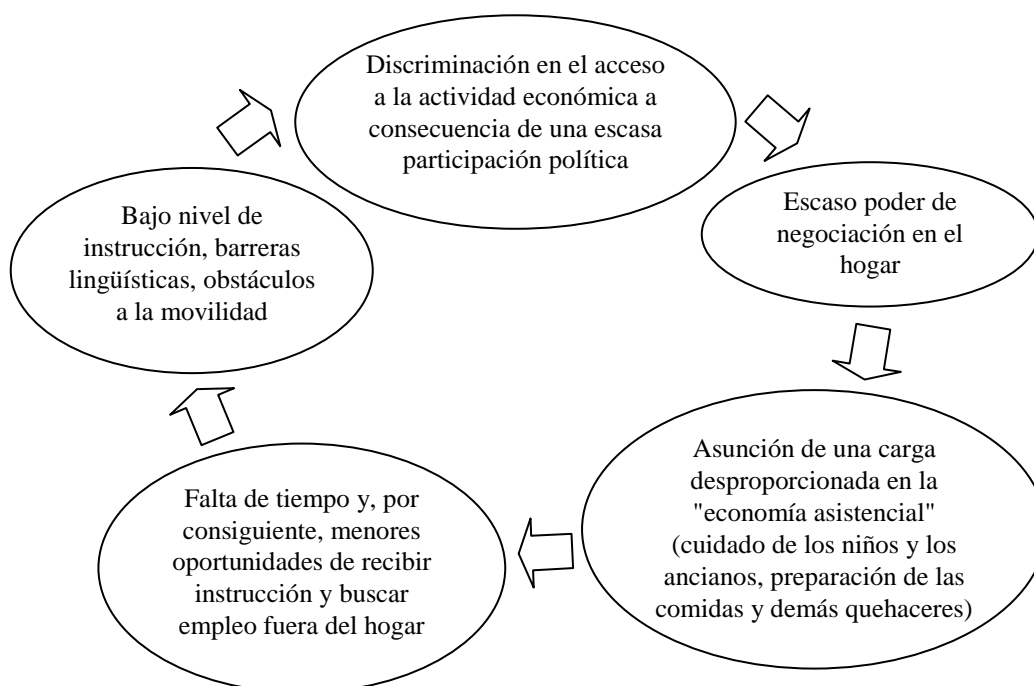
Discriminación en el acceso a la actividad económica a consecuencia de una escasa participación política

Escaso poder de negociación en el hogar

Asunción de una carga desproporcionada en la "economía asistencial" (cuidado de los niños y los ancianos, preparación de las comidas y demás quehaceres)

Falta de tiempo y, por consiguiente, menores oportunidades de recibir instrucción y buscar empleo fuera del hogar

Bajo nivel de instrucción, barreras lingüísticas, obstáculos a la movilidad